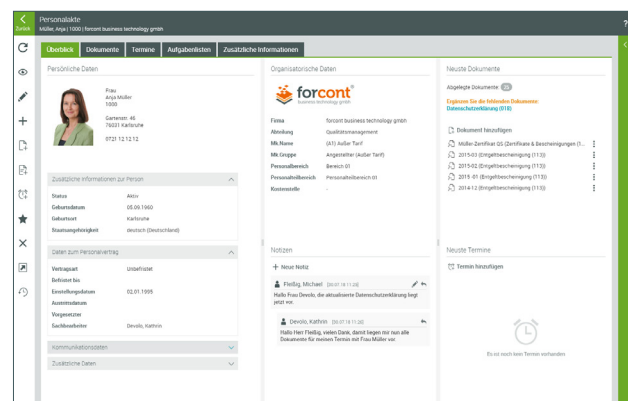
Zurück

Personalakte
Müller, Anja | 1000 | forcont business technology gmbh

?

Überblick | Dokumente | Termine | Aufgabenlisten | Zusätzliche Informationen

Persönliche Daten

Frau
Anja Müller
1000

Gartenstr. 45
76031 Karlsruhe

0721 12.12.12

Zusätzliche Informationen zur Person

| | |
|---|---|
| Status | Aktiv |
| Geburtsdatum | 05.09.1960 |
| Geburtsort | Karlsruhe |
| Staatsangehörigkeit | deutsch (Deutschland) |

Daten zum Personalvertrag

| | |
|---|---|
| Vertragsart | Unbefristet |
| Befristet bis | |
| Einstellungsdatum | 02.01.1995 |
| Austrittsdatum | |
| Vorgesetzter | |
| Sachbearbeiter | Devolo, Kathrin |

Kommunikationsdaten

Zusätzliche Daten

Organisatorische Daten

forcont
business technology gmbh

| | |
|---|---|
| Firma | forcont business technology gmbh |
| Abteilung | Qualitätsmanagement |
| Mk.Name | (A1) Außer Tarif |
| Mk.Gruppe | Angestellter (Außer Tarif) |
| Personalbereich | Bereich 01 |
| Personalteilbereich | Personalteilbereich 01 |
| Kostenstelle | - |

Notizen

+ Neue Notiz

Fleißig, Michael [30.07.18 11:28]
Hallo Frau Devolo, die aktualisierte Datenschutzerklärung liegt jetzt vor.

Devolo, Kathrin [30.07.18 11:30]
Hallo Herr Fleißig, vielen Dank, damit liegen mir nun alle Dokumente für meinen Termin mit Frau Müller vor.

Neuste Dokumente

Abgelegte Dokumente 23

Ergänzen Sie die fehlenden Dokumente:
Datenschutzerklärung (018)

Dokument hinzufügen

Müller-Zertifikat QS (Zertifikate & Bescheinigungen (1...
2015-03 (Entgeltbescheinigung (113))
2015-02 (Entgeltbescheinigung (113))
2015-01 (Entgeltbescheinigung (113))
2014-12 (Entgeltbescheinigung (113))

Neuste Termine

Termin hinzufügen

Es ist noch kein Termin vorhanden